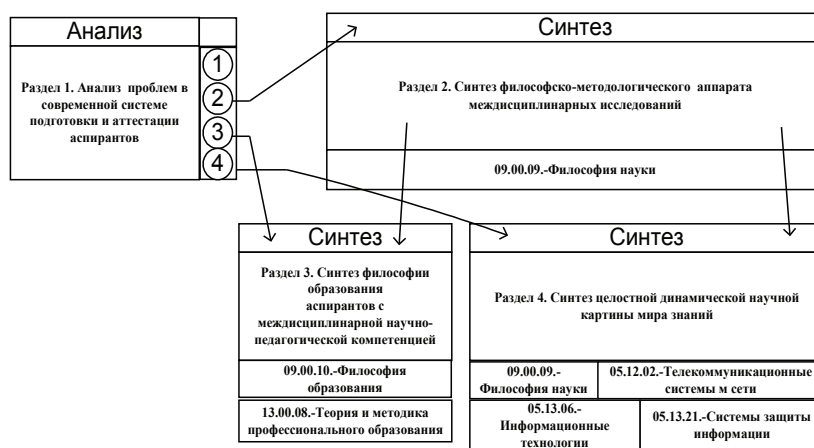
Анализ

Раздел 1. Анализ проблем в современной системе подготовки и аттестации аспирантов

1
2
3
4

Синтез

Раздел 2. Синтез философско-методологического аппарата междисциплинарных исследований

09.00.09.-Философия науки

Синтез

Раздел 3. Синтез философии образования аспирантов с междисциплинарной научно-педагогической компетенцией

09.00.10.-Философия образования

13.00.08.-Теория и методика профессионального образования

Синтез

Раздел 4. Синтез целостной динамической научной картины мира знаний

09.00.09.-Философия науки

05.12.02.-Телекоммуникационные системы м сети

05.13.06.-Информационные технологии

05.13.21.-Системы защиты информации